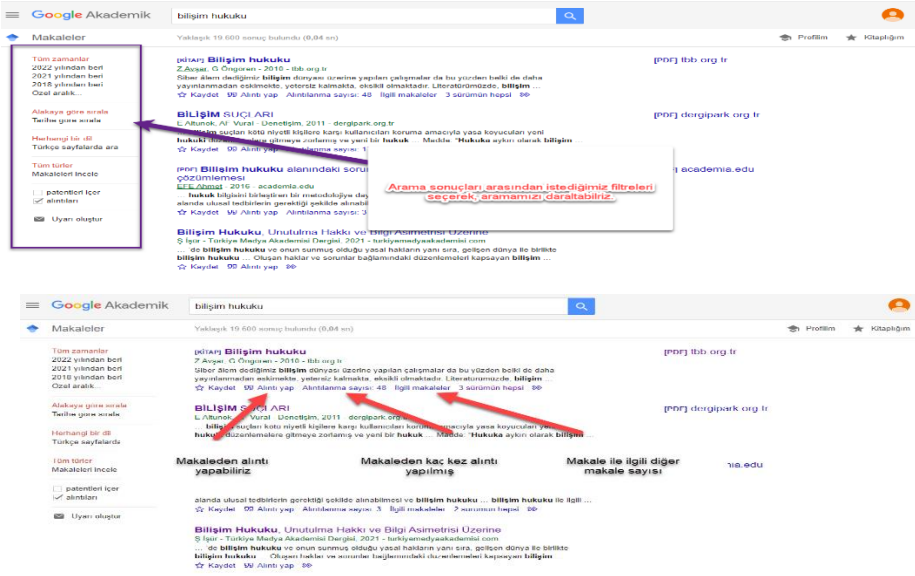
Google Akademik

bilişim hukuku

Makaleler

Yaklaşık 19.600 sonuç bulundu (0,04 sn)

Profilim Kitaplığım

Tüm zamanlar
2022 yılından beri
2021 yılından beri
2018 yılından beri
Özel aralık...

Alakaya göre sırala
Tarihe göre sırala

Herhangi bir dil
Türkçe sayfalarda ara

Tüm türler
Makaleleri incele

patentleri içer
alıntıları

Uyarı oluştur

[KİTAP] Bilişim hukuku
Z Avşar, G Öngören - 2010 - tbb.org.tr
Siber âlem dediğimiz bilişim dünyası üzerine yapılan çalışmalar da bu yüzden belki de daha yayınlanmadan eskimekte, yetersiz kalmakta, eksikli olmaktadır. Literatürümüzde, bilişim ...
Kaydet Alıntı yap Alıntılanma sayısı: 48 İlgili makaleler 3 sürümün hepsi

[PDF] tbb.org.tr

BİLİŞİM SUÇLARI
L Altunok, Al Vural - Denetişim, 2011 - dergipark.org.tr
... bilişim suçları kötü niyetli kişilere karşı kullanıcıları koruma amacıyla yasa koyucuları yeni hukuki ... düzenlemelere gitmeye zorlamış ve yeni bir hukuk ... Madde: "Hukuka aykırı olarak bilişim ...
Kaydet Alıntı yap

[PDF] dergipark.org.tr

[PDF] Bilişim hukuku alanındaki sorunlar ve çözümlemesi
EFE Ahmet - 2016 - academia.edu
... bilişim bilgisini birleştiren bir metodolojiye day...
alanda ulusal tedbirlerin gerçektiği şekilde alınabil...
Kaydet Alıntı yap Alıntılanma sayısı: 3

[PDF] academia.edu

Arama sonuçları arasından istediğimiz filtreleri seçerek, aramamızı daraltabiliriz.

Bilişim Hukuku, Unutulma Hakkı ve Bilgi Asimetrisi Üzerine
Ş İşsir - Türkiye Medya Akademisi Dergisi, 2021 - turkiyemedyaakademisi.com
... de bilişim hukuku ve onun sunmuş olduğu yasal hakların yanı sıra, gelişen dünya ile birlikte bilişim hukuku ... Oluşan haklar ve sorunlar bağlamındaki düzenlemeleri kapsayan bilişim ...
Kaydet Alıntı yap

Google Akademik

bilişim hukuku

Makaleler

Yaklaşık 19.600 sonuç bulundu (0,04 sn)

Profilim Kitaplığım

Tüm zamanlar
2022 yılından beri
2021 yılından beri
2018 yılından beri
Özel aralık...

Alakaya göre sırala
Tarihe göre sırala

Herhangi bir dil
Türkçe sayfalarda

Tüm türler
Makaleleri incele

patentleri içer
alıntıları

Uyarı oluştur

[KİTAP] Bilişim hukuku
Z Avşar, G Öngören - 2010 - tbb.org.tr
Siber âlem dediğimiz bilişim dünyası üzerine yapılan çalışmalar da bu yüzden belki de daha yayınlanmadan eskimekte, yetersiz kalmakta, eksikli olmaktadır. Literatürümüzde, bilişim ...
Kaydet Alıntı yap Alıntılanma sayısı: 48 İlgili makaleler 3 sürümün hepsi

[PDF] tbb.org.tr

BİLİŞİM SUÇLARI
L Altunok, Al Vural - Denetişim, 2011 - dergipark.org.tr
... bilişim suçları kötü niyetli kişilere karşı kullanıcıları koruma amacıyla yasa koyucuları yeni hukuki düzenlemelere gitmeye zorlamış ve yeni bir hukuk ... Madde: "Hukuka aykırı olarak bilişim ...

[PDF] dergipark.org.tr

Makaleden alıntı yapabiliriz

Makaleden kaç kez alıntı yapılmış

Makale ile ilgili diğer makale sayısı

mia.edu

alanda ulusal tedbirlerin gerçektiği şekilde alınabilmesi ... bilişim hukuku ... bilişim hukuku ile ilgili ...
Kaydet Alıntı yap Alıntılanma sayısı: 3 İlgili makaleler 2 sürümün hepsi

Bilişim Hukuku, Unutulma Hakkı ve Bilgi Asimetrisi Üzerine
Ş İşsir - Türkiye Medya Akademisi Dergisi, 2021 - turkiyemedyaakademisi.com
... de bilişim hukuku ve onun sunmuş olduğu yasal hakların yanı sıra, gelişen dünya ile birlikte bilişim hukuku ... Oluşan haklar ve sorunlar bağlamındaki düzenlemeleri kapsayan bilişim ...
Kaydet Alıntı yap